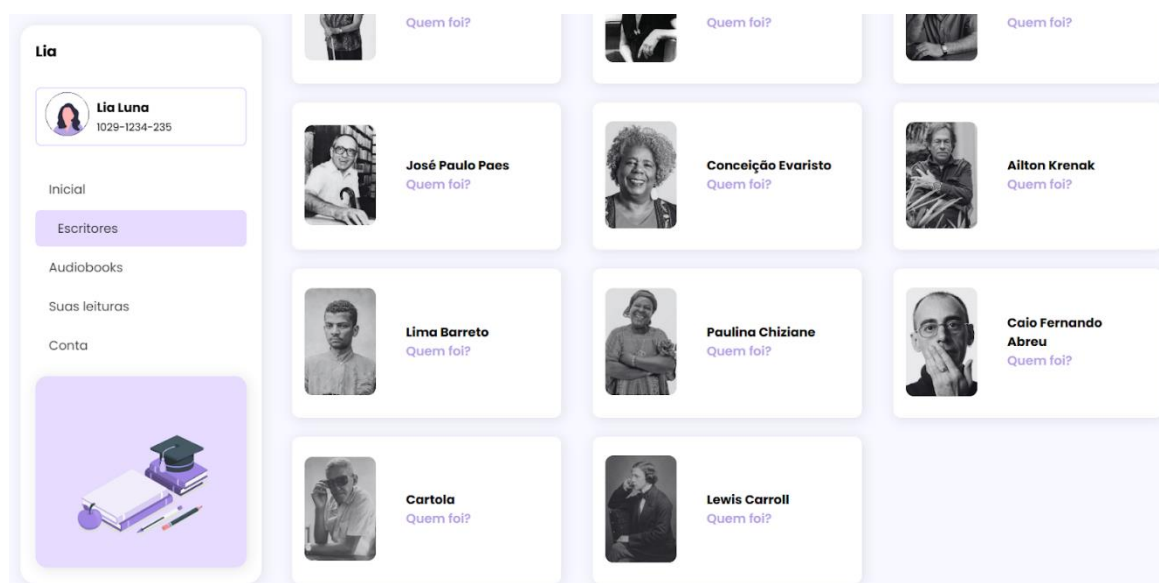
Lia

Lia Luna
1029-1234-235

Inicial

Escritores

Audiobooks

Suas leituras

Conta

Quem foi?

Quem foi?

Quem foi?

José Paulo Paes
Quem foi?

Conceição Evaristo
Quem foi?

Ailton Krenak
Quem foi?

Lima Barreto
Quem foi?

Paulina Chiziane
Quem foi?

Caio Fernando Abreu
Quem foi?

Cartola
Quem foi?

Lewis Carroll
Quem foi?